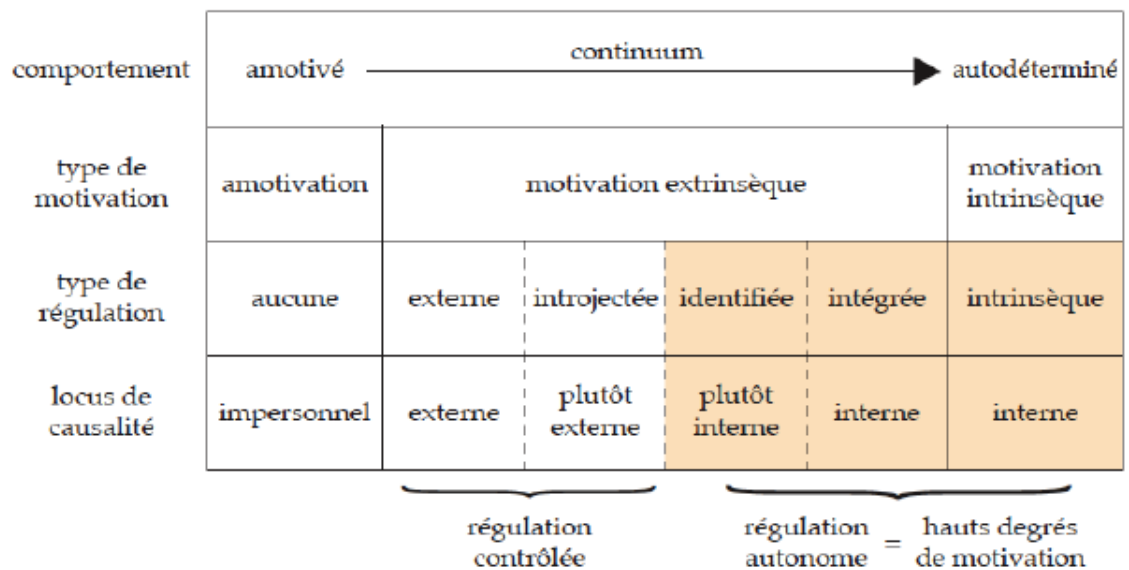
| comportement | amotivé | continuum | | | | autodéterminé |
|---|---|---|---|---|---|---|
| type de motivation | amotivation | motivation extrinsèque | | | | motivation intrinsèque |
| type de régulation | aucune | externe | introjectée | identifiée | intégrée | intrinsèque |
| locus de causalité | impersonnel | externe | plutôt externe | plutôt interne | interne | interne |

régulation contrôlée

régulation autonome = hauts degrés de motivation